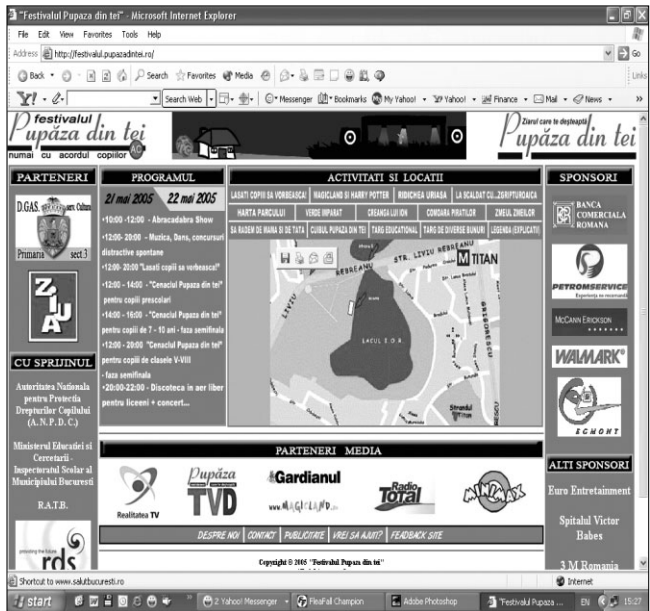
"Festivalul Pupaza din tei" - Microsoft Internet Explorer

File Edit View Favorites Tools Help

Address http://festivalul.pupazadintei.ro/

Go

Back Search Favorites Media

Links

Y! Search Web Messenger Bookmarks My Yahoo! Yahoo! Finance Mail News

festivalul Pupăza din tei

numai cu acordul copiilor

Ziarul care te deșteaptă Pupăza din tei

PARTENERI

D.GAS.

Primaria sect.3

ZIUA

CU SPRIJINUL

Autoritatea Nationala pentru Protectia Drepturilor Copilului (A. N. P. D. C.)

Ministerul Educatiei si Cercetarii - Inspectoratul Scolar al Municipiului Bucuresti

R.A.T.B.

rds

PROGRAMUL

21 mai 2005 22 mai 2005

•10:00 -12:00 - Abracadabra Show

•12:00- 20:00 - Muzica, Dans, concursuri distractive spontane

•12:00- 20:00 "Lasati copiii sa vorbeasca!"

•12:00 - 14:00 - "Cenaclul Pupaza din tei" pentru copiii prescolari

•14:00 - 16:00 - "Cenaclul Pupaza din tei" pentru copiii de 7 - 10 ani - faza semifinala

•12:00 - 20:00 "Cenaclul Pupaza din tei" pentru copiii de clasele V-VIII - faza semifinala

•20:00-22:00 - Discoteca in aer liber pentru liceeni + concert...

ACTIVITATI SI LOCATII

LASATI COPIII SA VORBEASCA! | MAGICLAND SI HARRY POTTER | RIDICHEA URIASA | LA SCALDAT CU...ZBIRTUROAICA
HARTA PARCULUI | VERDE IMPARAT | CREANGA LUI ION | COMOARA PIRATILOR | ZMEUL ZMEILOR
SA RADEM DE MANA SI DE TATA | CUIBUL PUPAZA DIN TEI | TARG EDUCATIONAL | TARG DE DIVERSE BUNURI | LEGENDA (EXPLICATII)

STR. LIVIU REBREANU

REBREANU

M TITAN

LACUL I.O.R.

Strandul Titan

SPONSORI

BANCA COMERCIALA ROMANA

PETROMSERVICE

McCANN ERICKSON

WALMARK

EGMONT

ALTI SPONSORI

Euro Entertainment

Spitalul Victor Babes

3 M Romania

PARTENERI MEDIA

Realitatea TV

Pupăza TVD

Gardianul

www.MAGICLAND.ro

Radio Total

MINIMAX

DESPRE NOI | CONTACT | PUBLICITATE | VREI SA AJUTI? | FEEDBACK SITE

Copyright © 2005 "Festivalul Pupaza din tei"

Shortcut to www.salutbucuresti.ro

Internet

start

2 Yahoo! Messenger

FleaFall Champion

Adobe Photoshop

"Festivalul Pupaza ...

EN

15:27